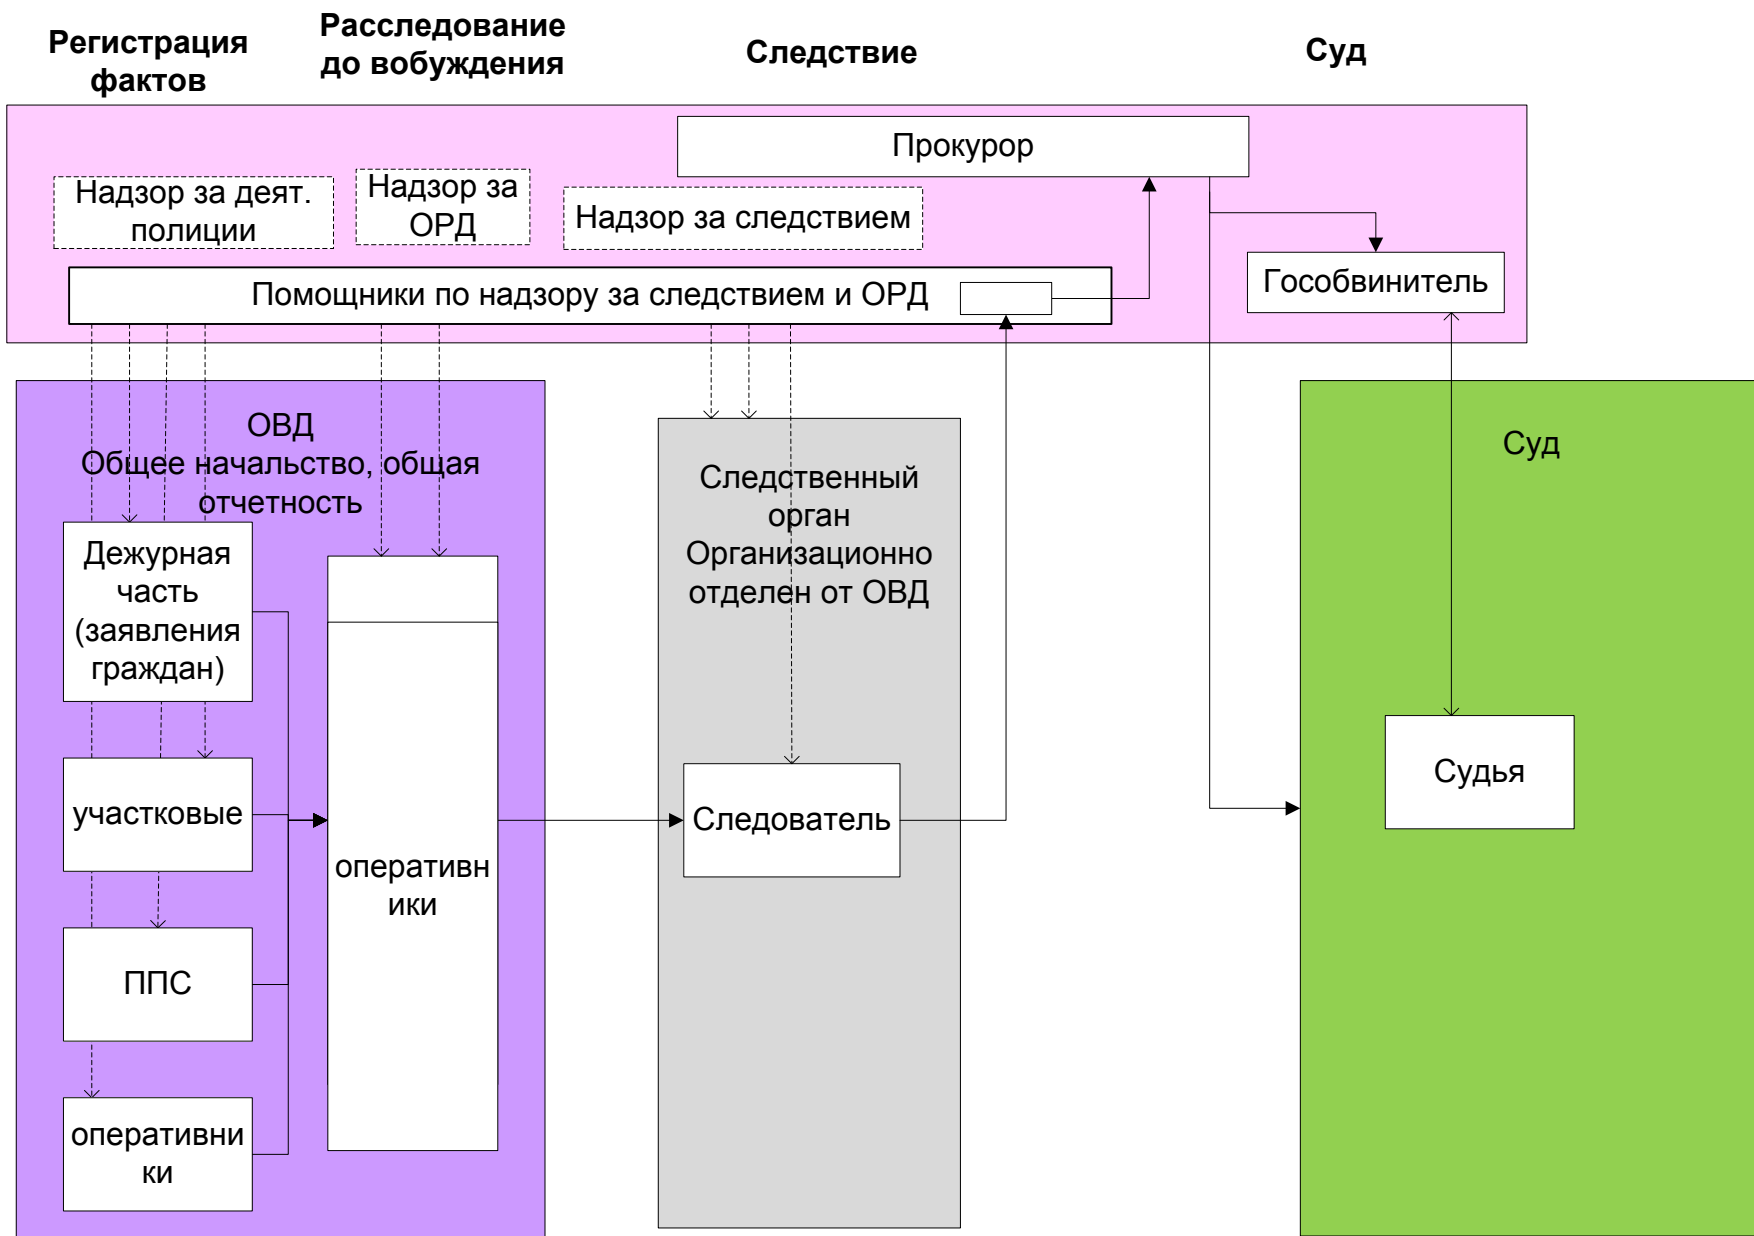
Регистрация фактов

Расследование до вобуждения

Следствие

Суд

Прокурор

Надзор за деят. полиции

Надзор за ОРД

Надзор за следствием

Гособвинитель

Помощники по надзору за следствием и ОРД

ОВД
Общее начальство, общая отчетность

Дежурная часть (заявления граждан)

участковые

ППС

оперативники

оперативники

Следственный орган
Организационно отделен от ОВД

Следователь

Суд

Судья